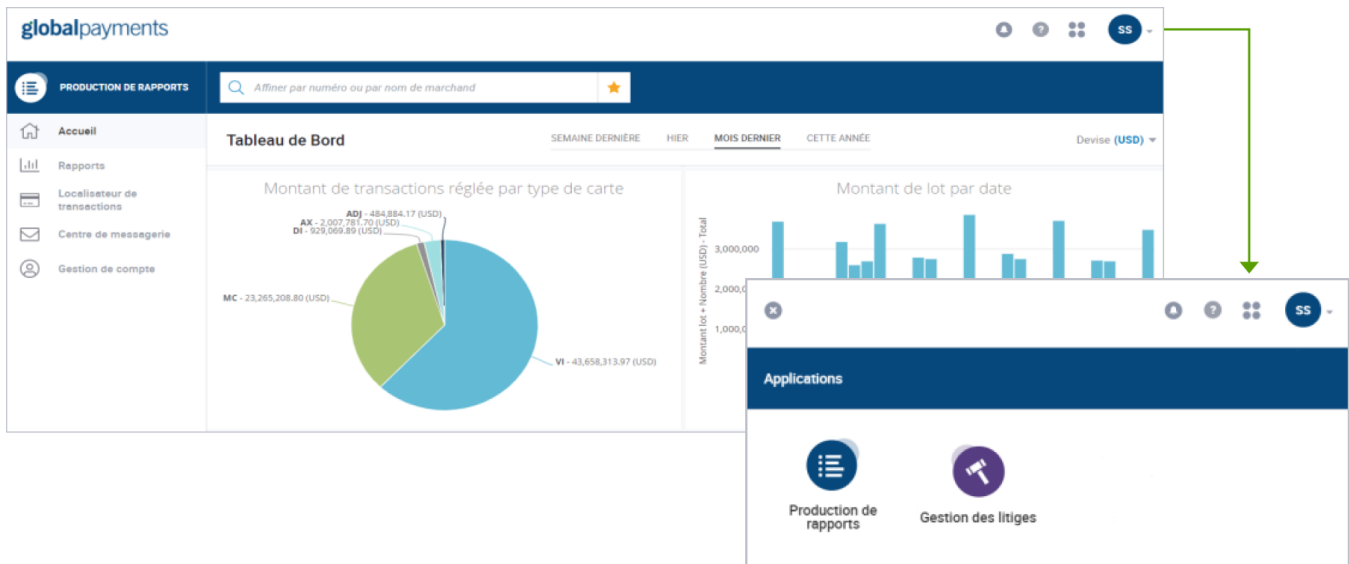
globalpayments

SS

PRODUCTION DE RAPPORTS

Affiner par numéro ou par nom de marchand

Accueil

Rapports

Localisateur de transactions

Centre de messagerie

Gestion de compte

Tableau de Bord

SEMAINE DERNIÈRE HIER MOIS DERNIER CETTE ANNÉE

Devise (USD)

Montant de transactions réglée par type de carte

ADJ - 484,884.17 (USD)
AX - 2,007,781.70 (USD)
DI - 929,069.89 (USD)
MC - 23,265,208.80 (USD)
VI - 43,658,313.97 (USD)

Montant de lot par date

Montant lot + Nombre (USD) - Total

3,000,000
2,000,000
1,000,000

SS

Applications

Production de rapports

Gestion des litiges